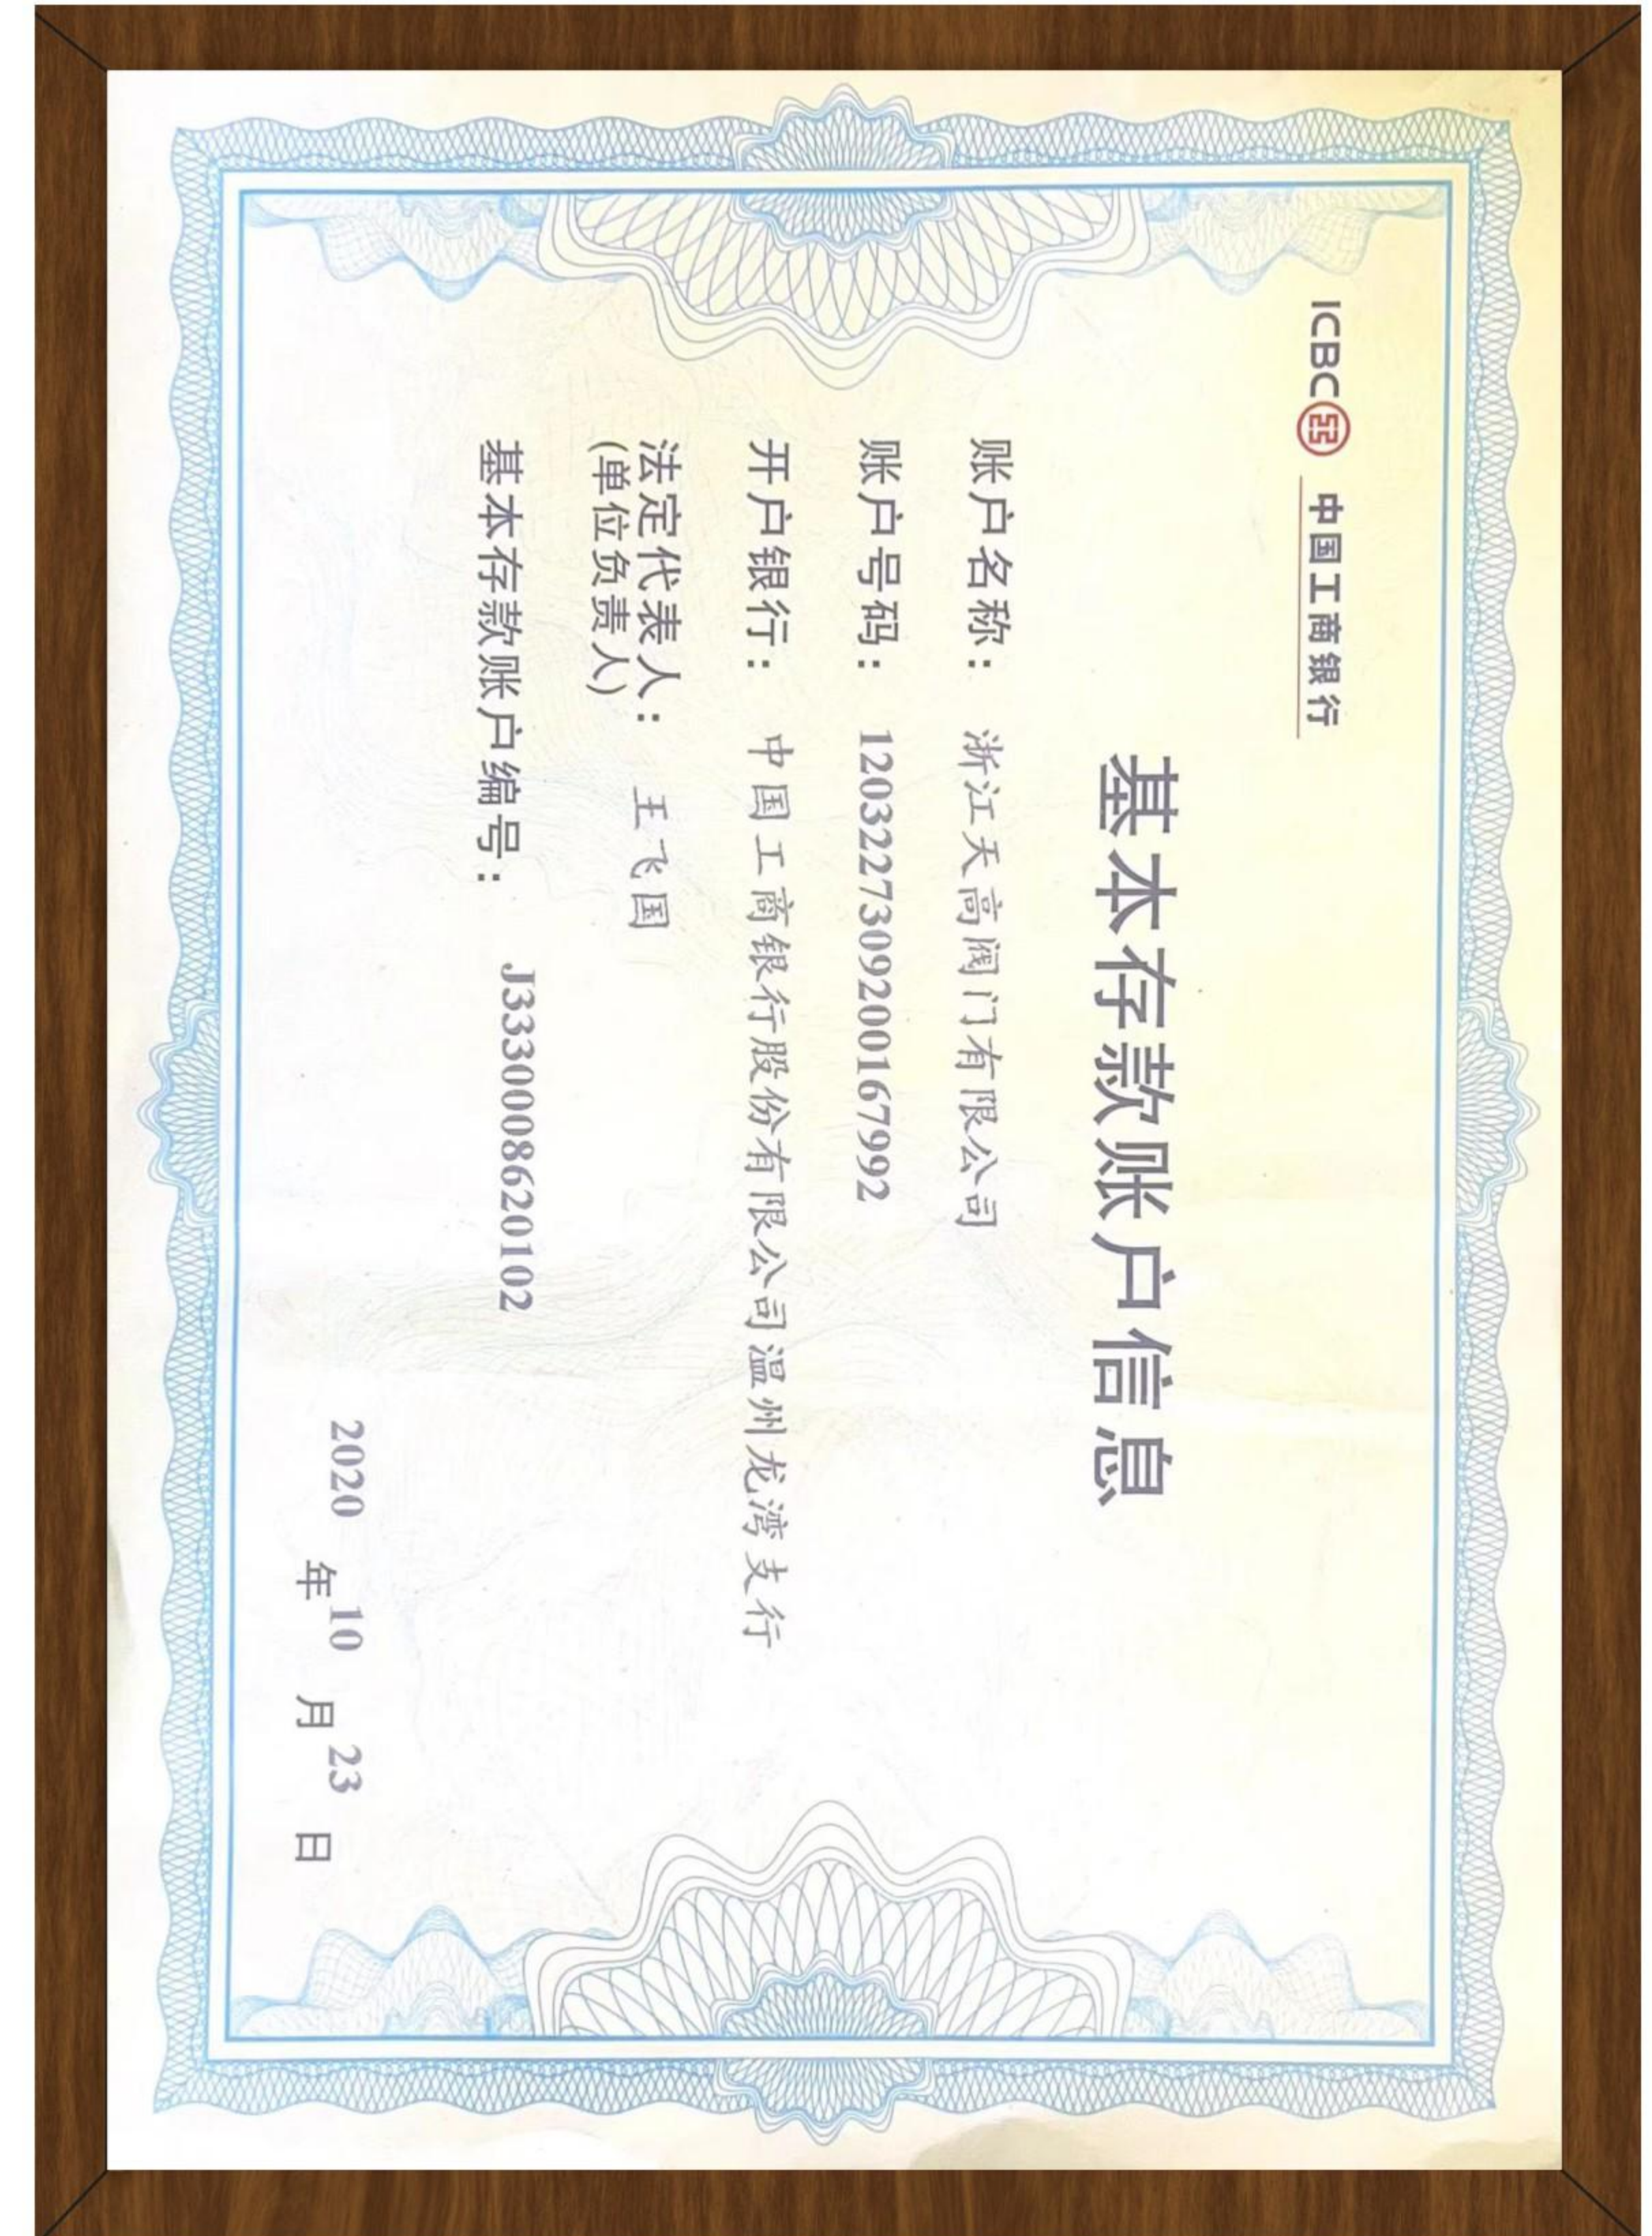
ICBC 中国工商银行

基本存款账户信息

账户名称：浙江天高阀门有限公司

账户号码：1203227309200167992

开户银行：中国工商银行股份有限公司温州龙湾支行

法定代表人：王飞国
(单位负责人)

基本存款账户编号：J3330008620102

2020 年 10 月 23 日